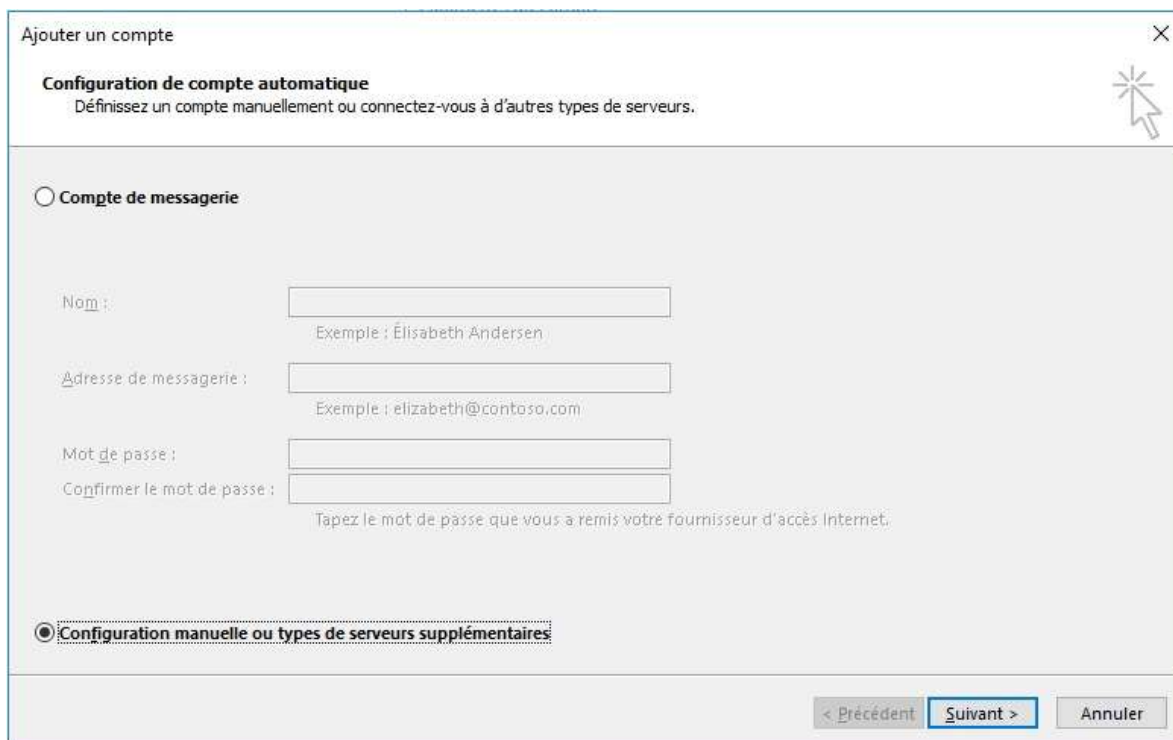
Ajouter un compte

Configuration de compte automatique
Définissez un compte manuellement ou connectez-vous à d'autres types de serveurs.

Compte de messagerie

Nom :
Exemple : Élisabeth Andersen

Adresse de messagerie :
Exemple : elizabeth@contoso.com

Mot de passe :
Confirmer le mot de passe :
Tapez le mot de passe que vous a remis votre fournisseur d'accès Internet.

Configuration manuelle ou types de serveurs supplémentaires

< Précédent
Suivant >
Annuler